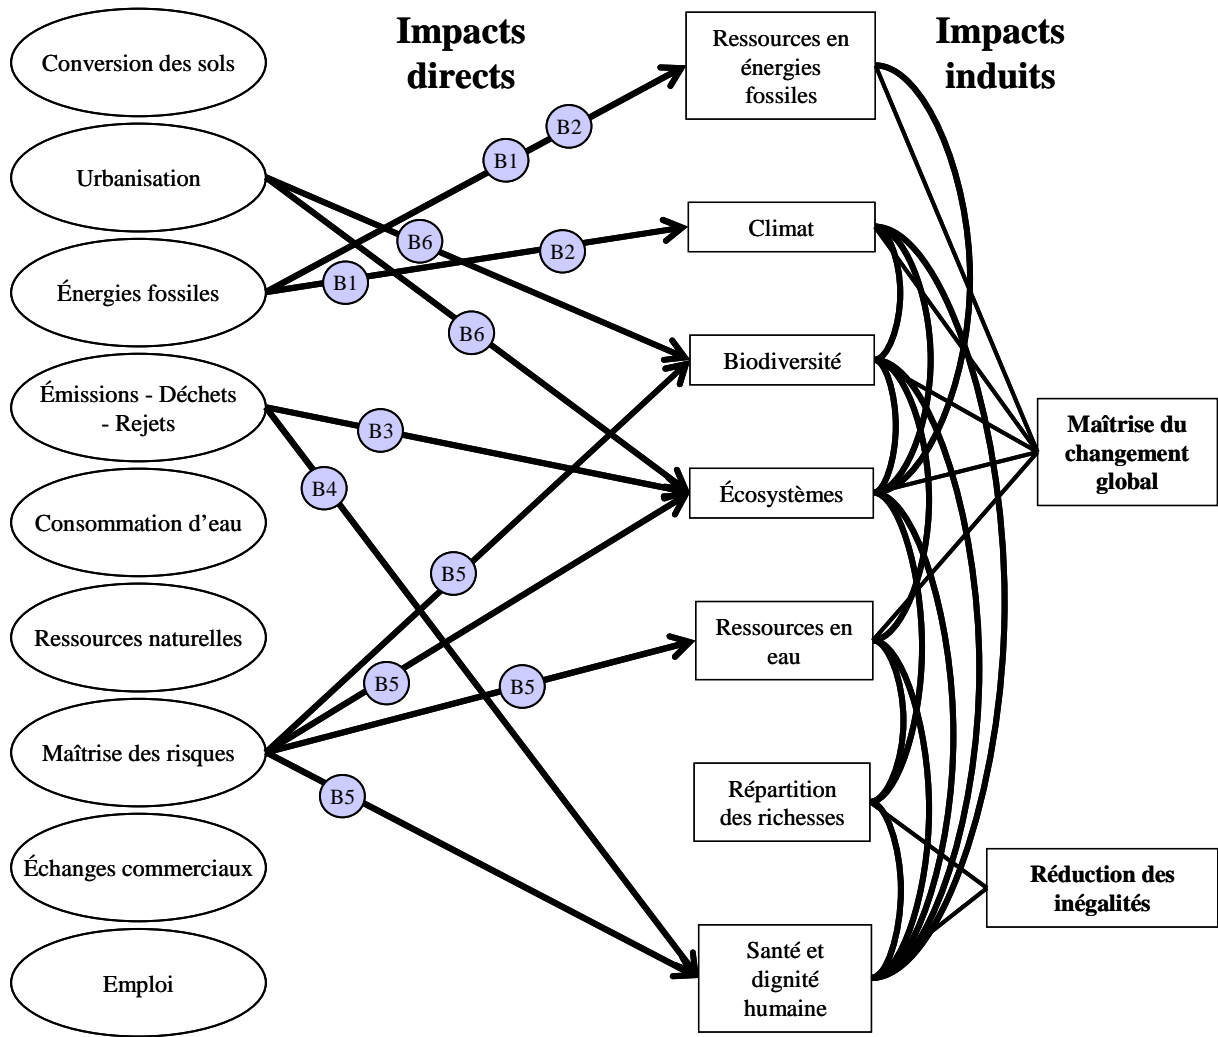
Impacts directs

Impacts induits

Conversion des sols

Urbanisation

Énergies fossiles

Émissions - Déchets - Rejets

Consommation d'eau

Ressources naturelles

Maîtrise des risques

Échanges commerciaux

Emploi

B2

B1

B6

B2

B1

B6

B3

B4

B5

B5

B5

B5

Ressources en énergies fossiles

Climat

Biodiversité

Écosystèmes

Ressources en eau

Répartition des richesses

Santé et dignité humaine

Maîtrise du changement global

Réduction des inégalités